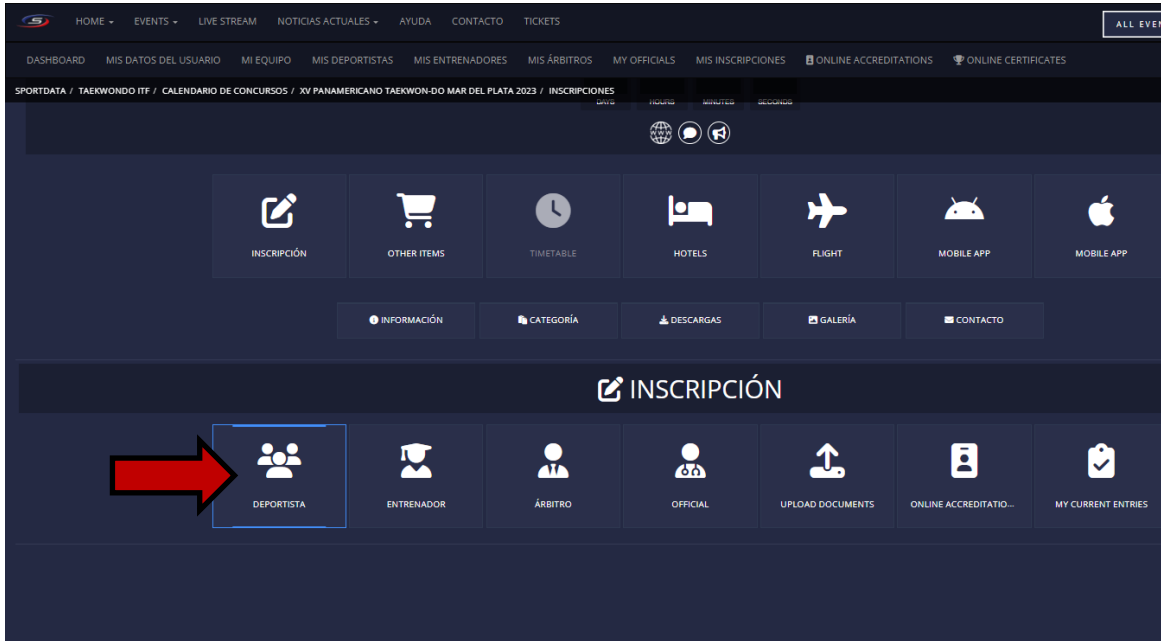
HOME ▾ EVENTS ▾ LIVE STREAM NOTICIAS ACTUALES ▾ AYUDA CONTACTO TICKETS ALL EVEN

DASHBOARD MIS DATOS DEL USUARIO MI EQUIPO MIS DEPORTISTAS MIS ENTRENADORES MIS ÁRBITROS MY OFFICIALS MIS INSCRIPCIONES ONLINE ACCREDITATIONS ONLINE CERTIFICATES

SPORTDATA / TAEKWONDO ITF / CALENDARIO DE CONCURSOS / XV PANAMERICANO TAEKWON-DO MAR DEL PLATA 2023 / INSCRIPCIONES

DAYS HOURS MINUTES SECONDS

INSCRIPCIÓN OTHER ITEMS TIMETABLE HOTELS FLIGHT MOBILE APP MOBILE APP

INFORMACIÓN CATEGORÍA DESCARGAS GALERÍA CONTACTO

INSCRIPCIÓN

DEPORTISTA ENTRENADOR ÁRBITRO OFFICIAL UPLOAD DOCUMENTS ONLINE ACCREDITATIO... MY CURRENT ENTRIES